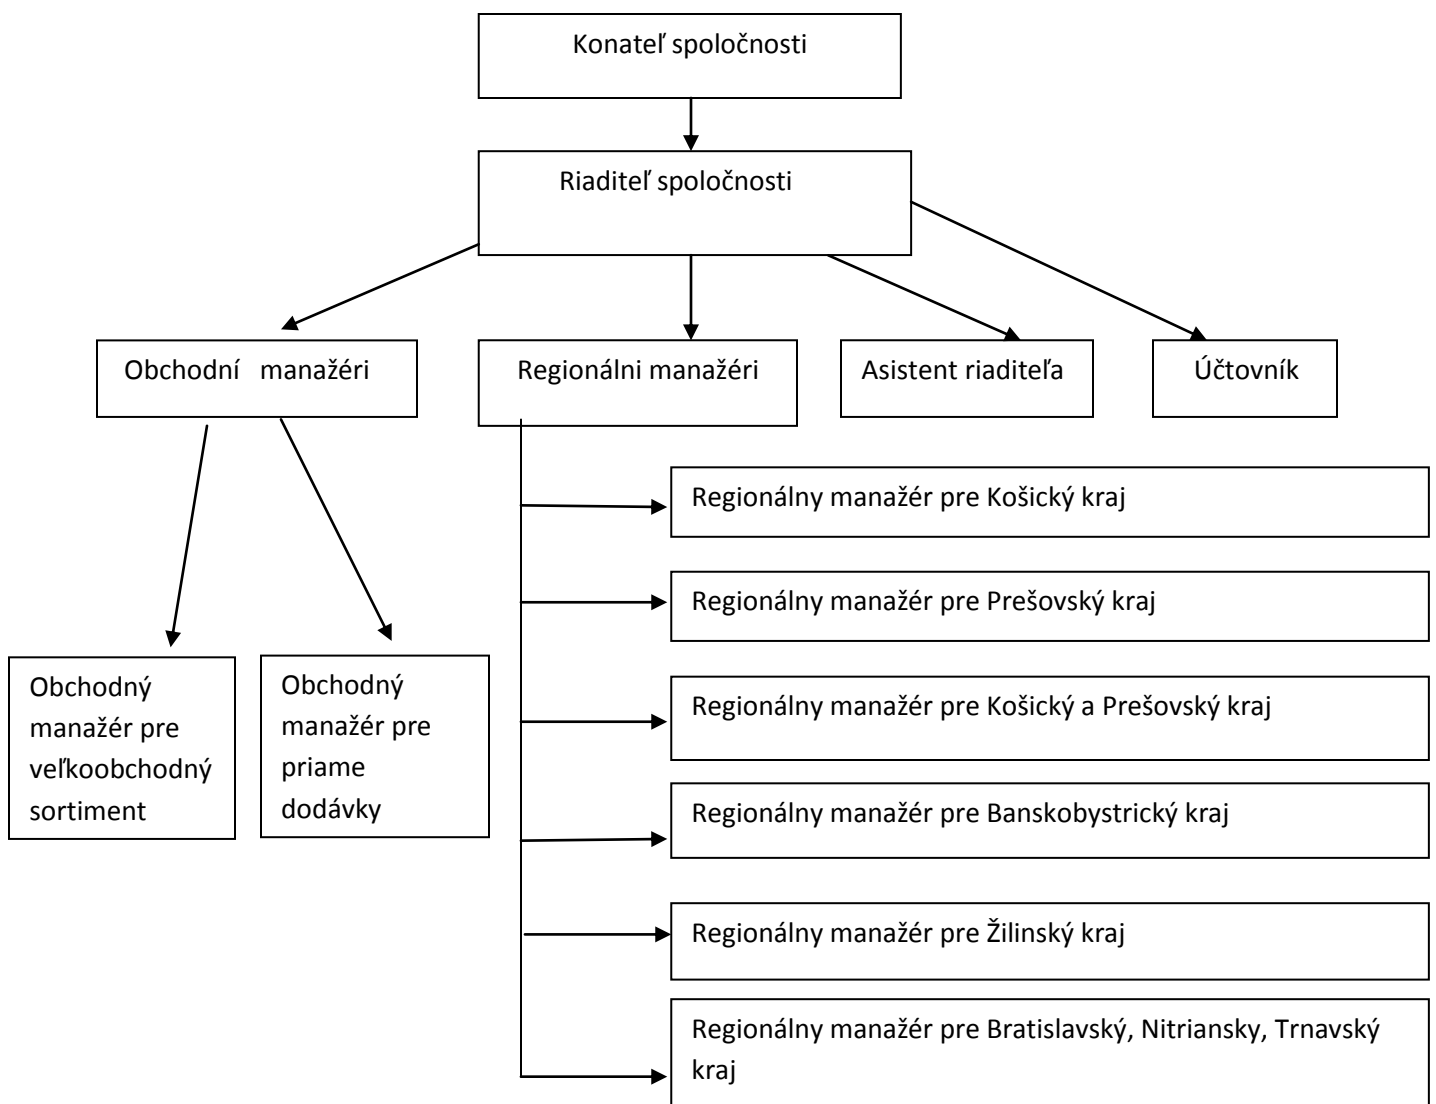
Konateľ spoločnosti

Riaditeľ spoločnosti

Obchodní manažéri

Regionálni manažéri

Asistent riaditeľa

Účtovník

Obchodný manažér pre veľkoobchodný sortiment

Obchodný manažér pre priame dodávky

Regionálny manažér pre Košický kraj

Regionálny manažér pre Prešovský kraj

Regionálny manažér pre Košický a Prešovský kraj

Regionálny manažér pre Banskobystrický kraj

Regionálny manažér pre Žilinský kraj

Regionálny manažér pre Bratislavský, Nitriansky, Trnavský kraj